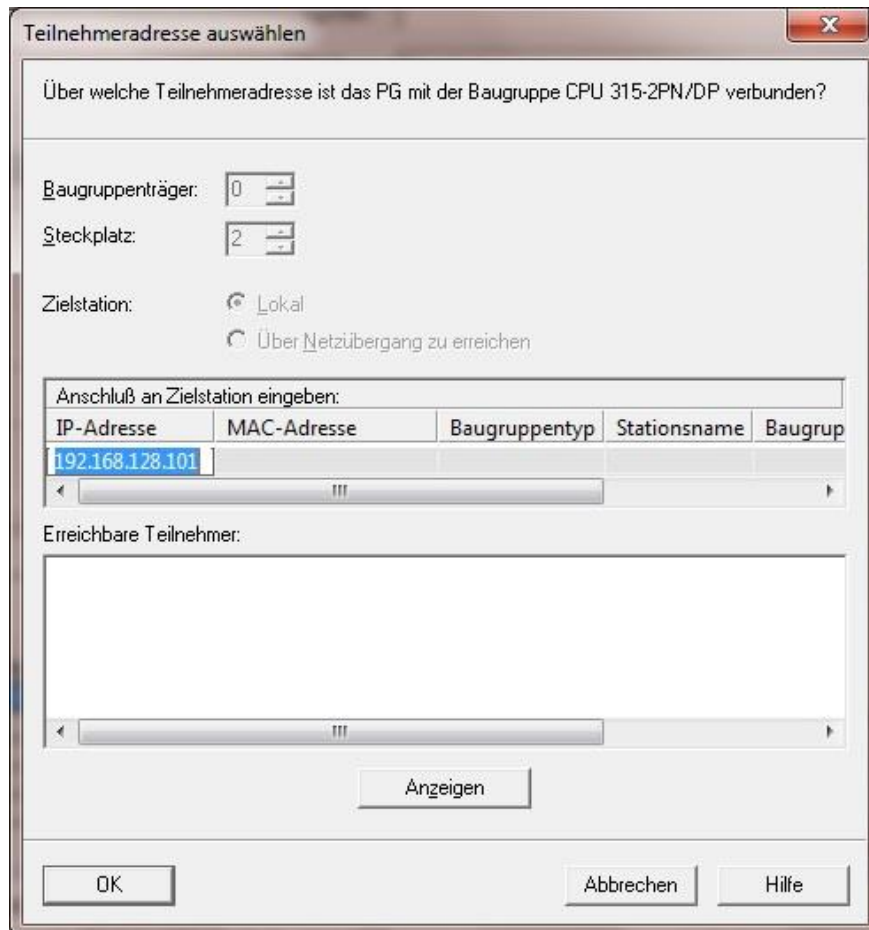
Teilnehmeradresse auswählen

Über welche Teilnehmeradresse ist das PG mit der Baugruppe CPU 315-2PN/DP verbunden?

Baugruppenträger: 0

Steckplatz: 2

Zielstation: Lokal

Über Netzübergang zu erreichen

Anschluß an Zielstation eingeben:

| IP-Adresse | MAC-Adresse | Baugruppentyp | Stationsname | Baugrup |
|---|---|---|---|---|
| 192.168.128.101 | | | | |

Erreichbare Teilnehmer:

Anzeigen

OK

Abbrechen

Hilfe